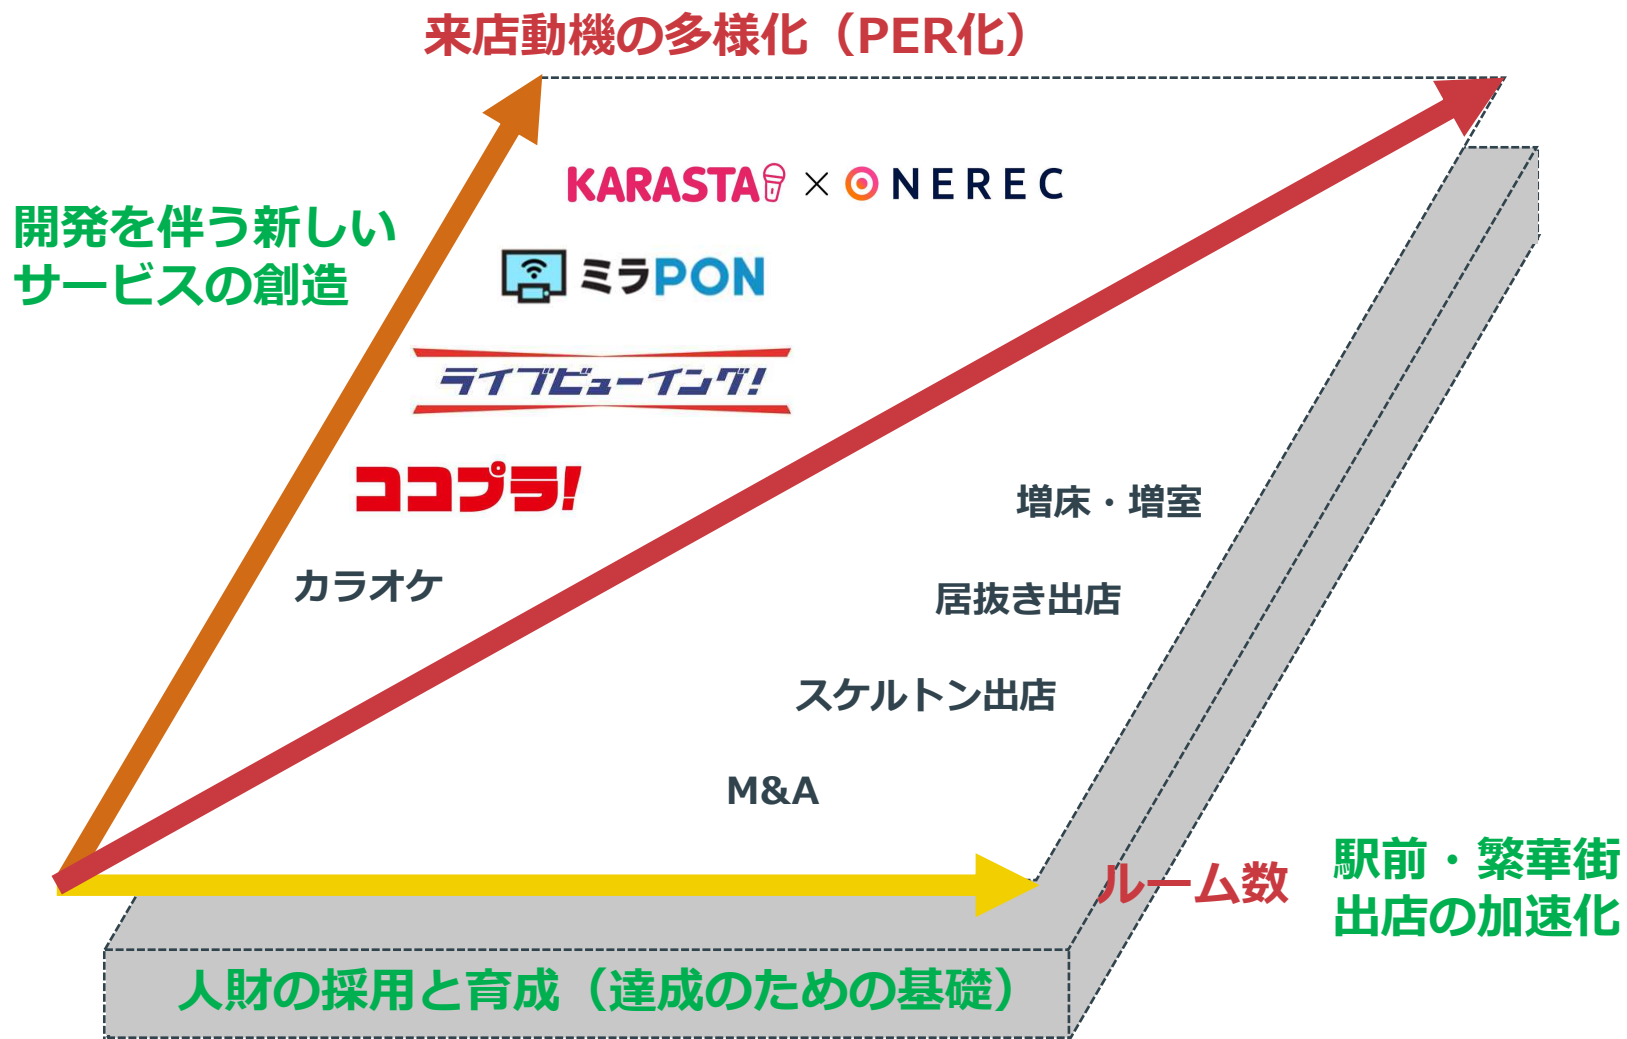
来店動機の多様化（PER化）

開発を伴う新しいサービスの創造

KARASTA × ONEREC

ミラPON

ライブビューイング!

ココプラ!

カラオケ

増床・増室

居抜き出店

スケルトン出店

M&A

ルーム数

駅前・繁華街出店の加速化

人財の採用と育成（達成のための基礎）